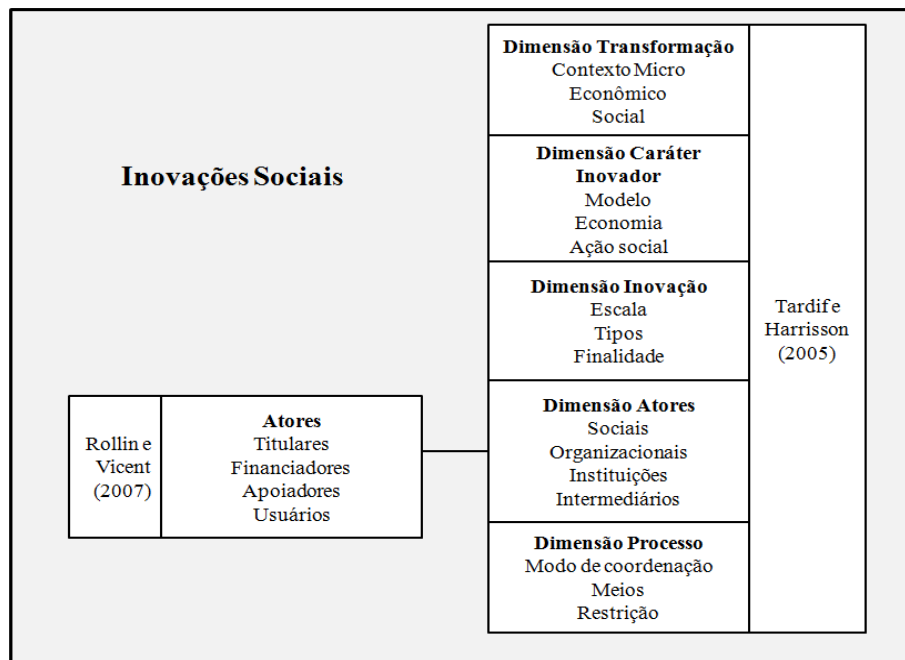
Inovações Sociais

Dimensão Transformação
Contexto Micro
Econômico
Social

Dimensão Caráter Inovador
Modelo
Economia
Ação social

Dimensão Inovação
Escala
Tipos
Finalidade

Dimensão Atores
Sociais
Organizacionais
Instituições
Intermediários

Dimensão Processo
Modo de coordenação
Meios
Restrição

Tardif e Harrisson (2005)

Rollin e Vicent (2007)

Atores
Titulares
Financiadores
Apoiadores
Usuários